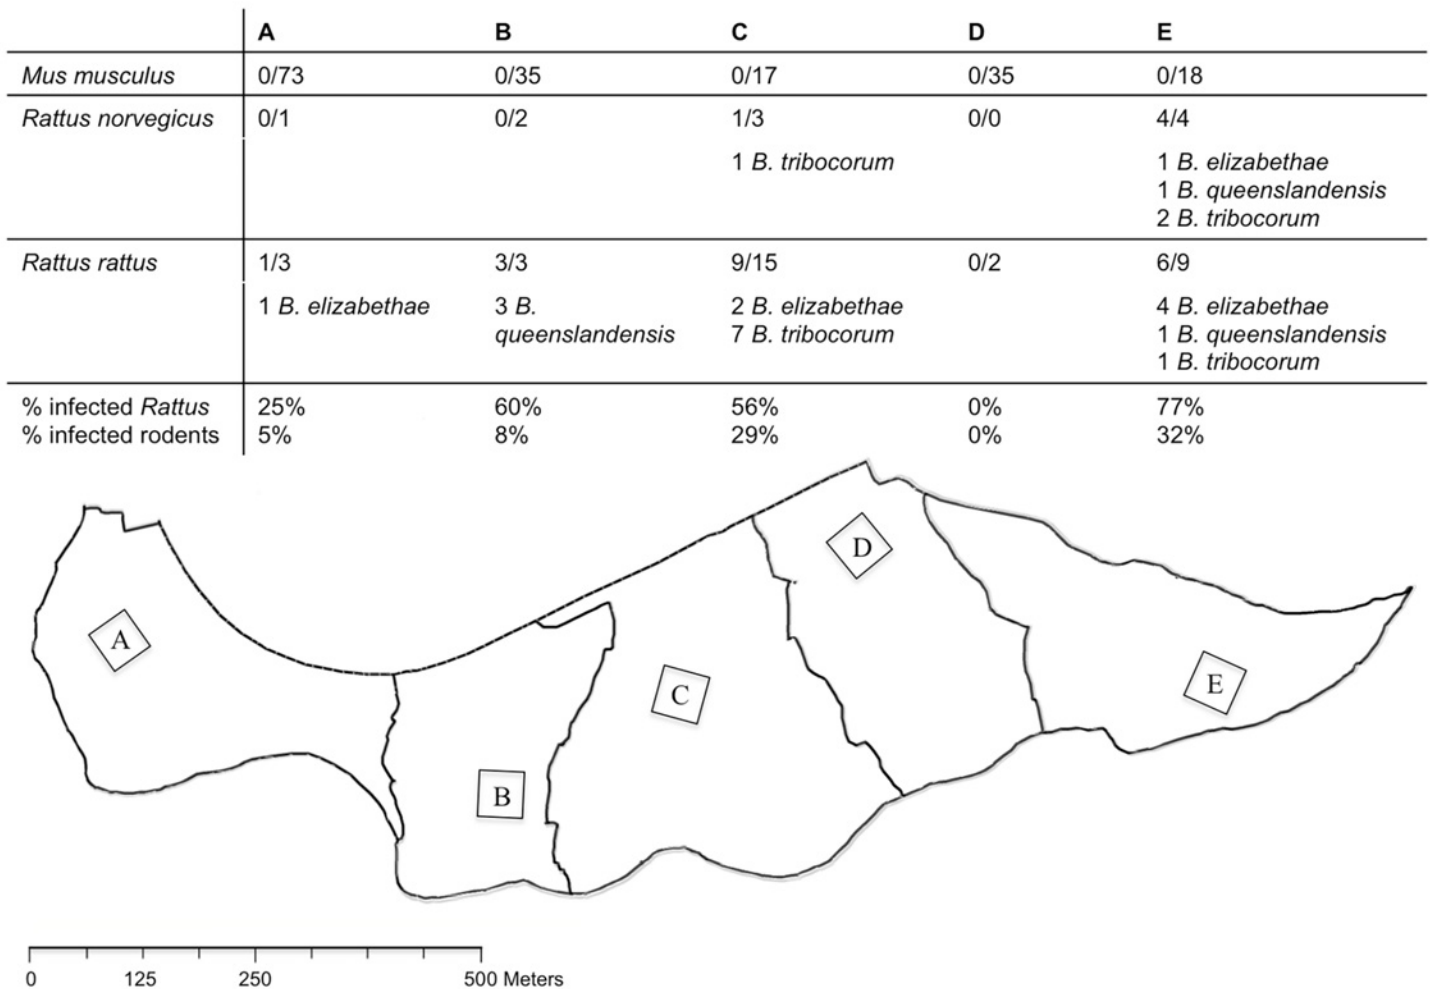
| | A | B | C | D | E |
|---|---|---|---|---|---|
| *Mus musculus* | 0/73 | 0/35 | 0/17 | 0/35 | 0/18 |
| *Rattus norvegicus* | 0/1 | 0/2 | 1/3<br>1 *B. tribocorum* | 0/0 | 4/4<br>1 *B. elizabethae*<br>1 *B. queenslandensis*<br>2 *B. tribocorum* |
| *Rattus rattus* | 1/3<br>1 *B. elizabethae* | 3/3<br>3 *B. queenslandensis* | 9/15<br>2 *B. elizabethae*<br>7 *B. tribocorum* | 0/2 | 6/9<br>4 *B. elizabethae*<br>1 *B. queenslandensis*<br>1 *B. tribocorum* |
| % infected *Rattus*<br>% infected rodents | 25%<br>5% | 60%<br>8% | 56%<br>29% | 0%<br>0% | 77%<br>32% |

A

B

C

D

E

0 125 250 500 Meters